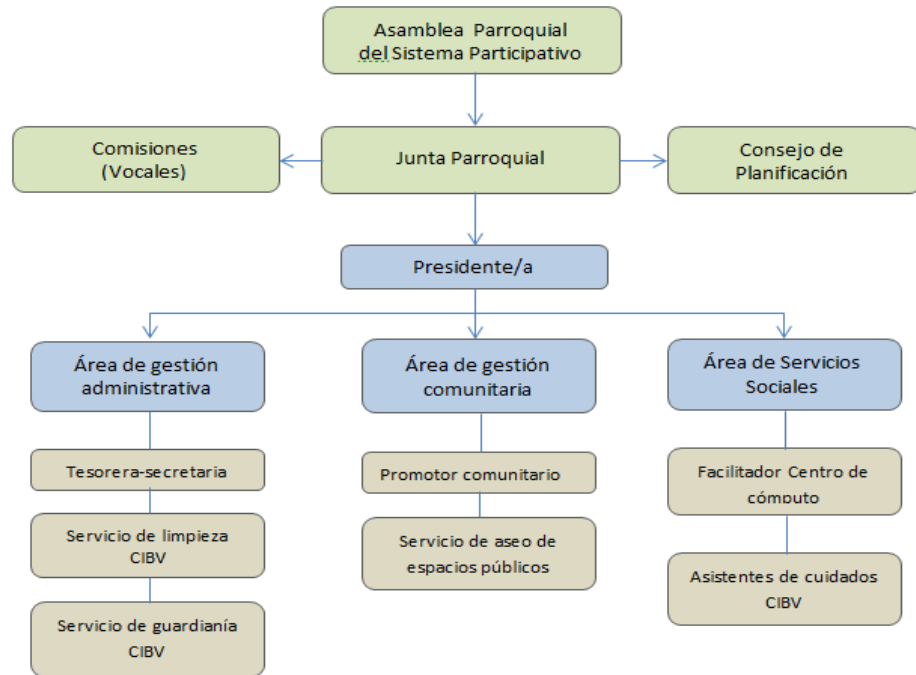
Asamblea Parroquial del Sistema Participativo

Comisiones (Vocales)

Junta Parroquial

Consejo de Planificación

Presidente/a

Área de gestión administrativa

Tesorera-secretaria

Servicio de limpieza CIBV

Servicio de guardianía CIBV

Área de gestión comunitaria

Promotor comunitario

Servicio de aseo de espacios públicos

Área de Servicios Sociales

Facilitador Centro de cómputo

Asistentes de cuidados CIBV